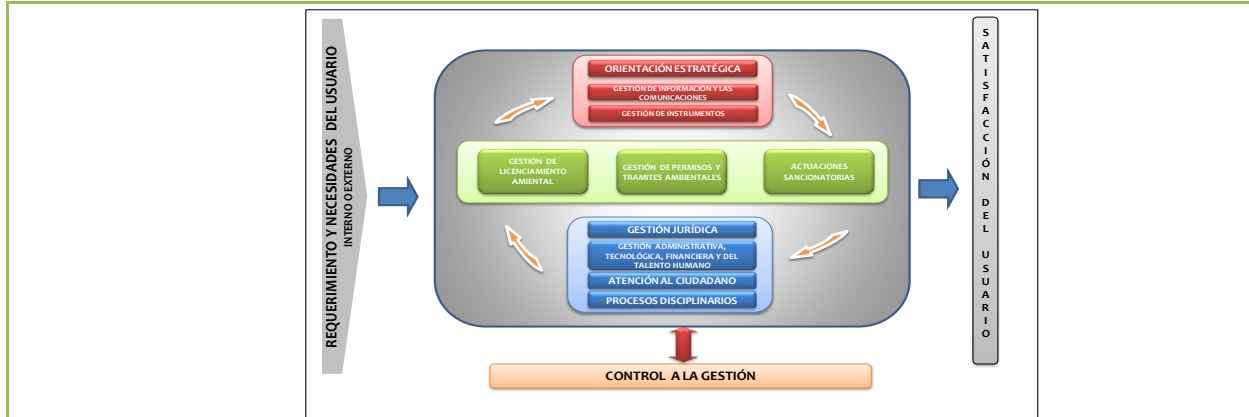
REQUERIMIENTO Y NECESIDADES DEL USUARIO
INTERNO O EXTERNO

ORIENTACIÓN ESTRATÉGICA
GESTIÓN DE INFORMACIÓN Y LAS COMUNICACIONES
GESTIÓN DE INSTRUMENTOS

GESTIÓN DE LICENCIAMIENTO AMIENTAL
GESTIÓN DE PERMISOS Y TRAMITES AMBIENTALES
ACTUACIONES SANCIONATORIAS

GESTIÓN JURÍDICA
GESTIÓN ADMINISTRATIVA, TECNOLÓGICA, FINANCIERA Y DEL TALENTO HUMANO
ATENCIÓN AL CIUDADANO
PROCESOS DISCIPLINARIOS

CONTROL A LA GESTIÓN

SATISFACCIÓN DEL USUARIO